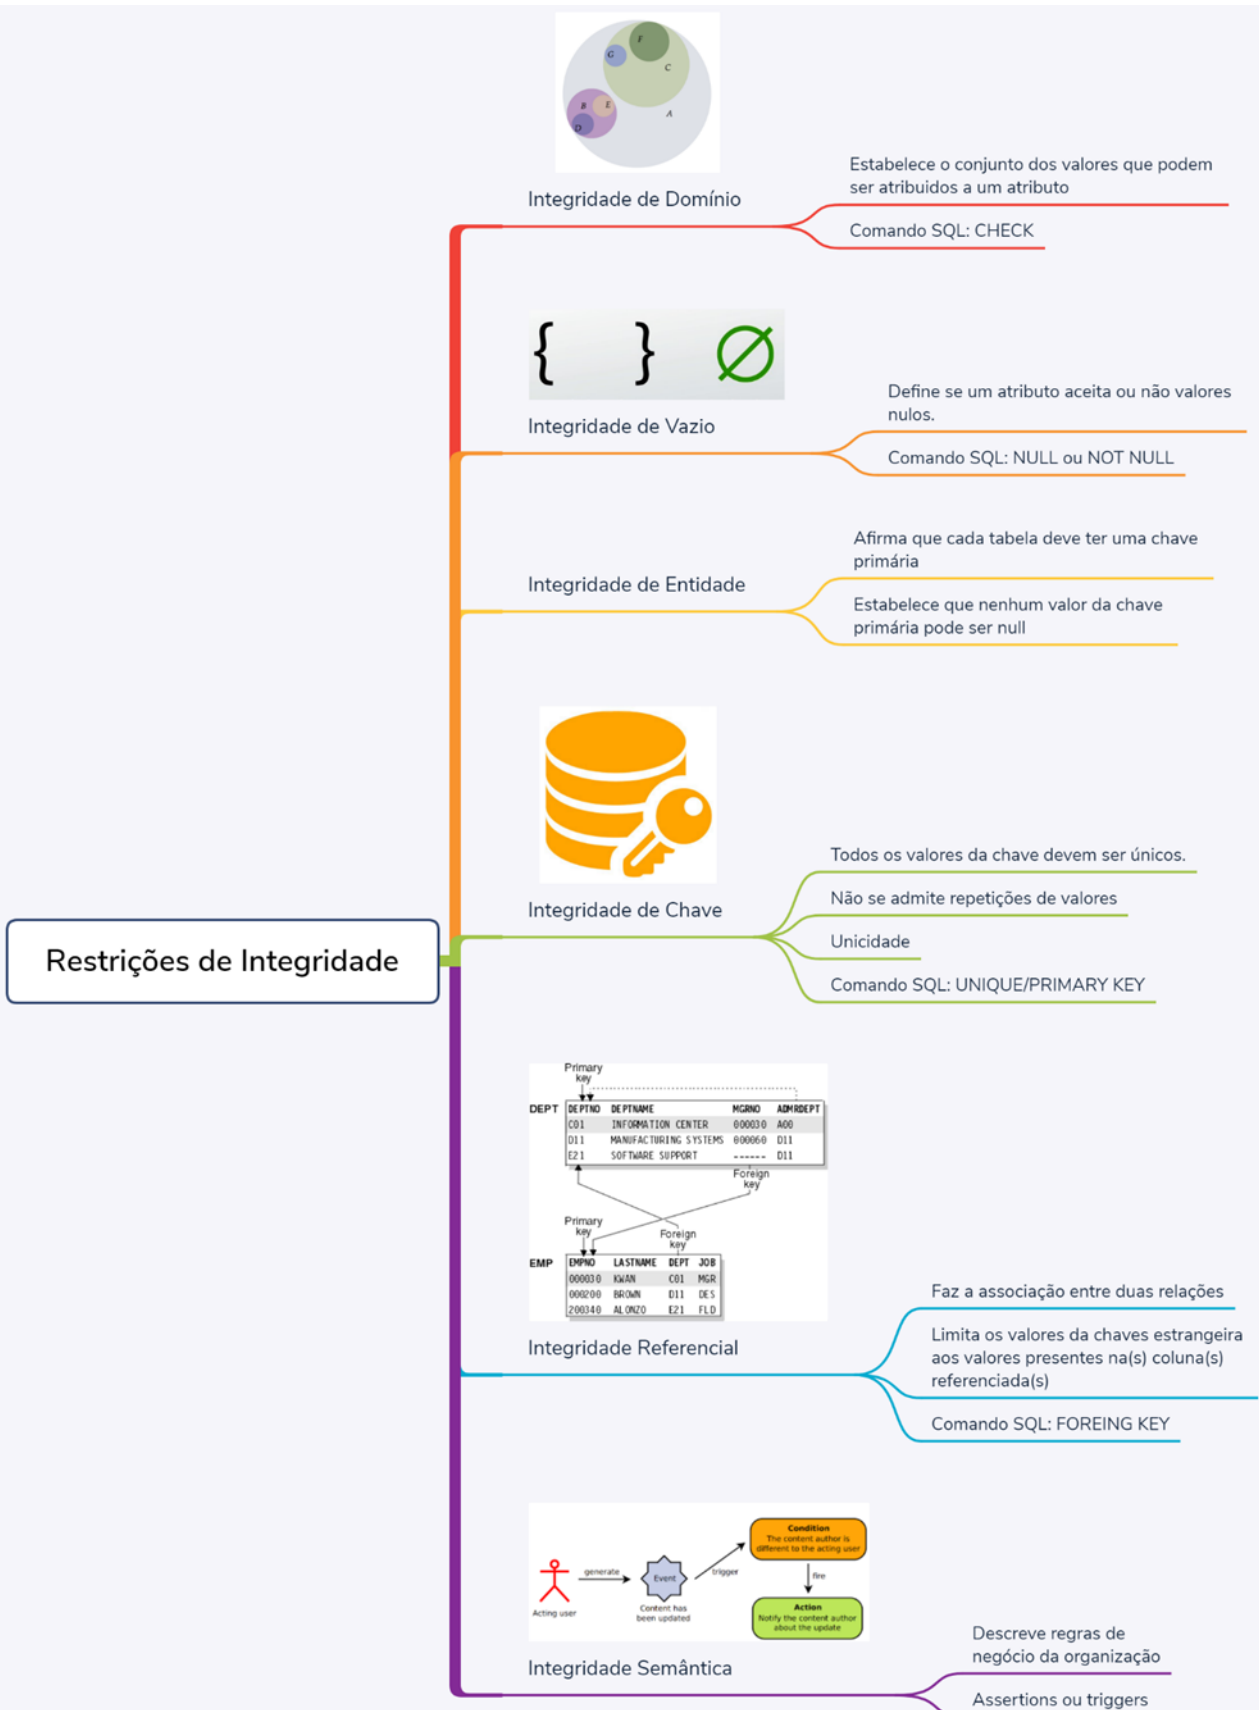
Restrições de Integridade

F
G
C
B
E
D
A

Integridade de Domínio

Estabelece o conjunto dos valores que podem ser atribuidos a um atributo

Comando SQL: CHECK

{ } ∅

Integridade de Vazio

Define se um atributo aceita ou não valores nulos.

Comando SQL: NULL ou NOT NULL

Integridade de Entidade

Afirma que cada tabela deve ter uma chave primária

Estabelece que nenhum valor da chave primária pode ser null

Integridade de Chave

Todos os valores da chave devem ser únicos.

Não se admite repetições de valores

Unicidade

Comando SQL: UNIQUE/PRIMARY KEY

Primary key

DEPT

| DEPTNO | DEPTNAME | MGRNO | ADMRDEPT |
|---|---|---|---|
| C01 | INFORMATION CENTER | 000030 | A00 |
| D11 | MANUFACTURING SYSTEMS | 000060 | D11 |
| E21 | SOFTWARE SUPPORT | ------ | D11 |

Foreign key

Primary key

Foreign key

EMP

| EMPNO | LASTNAME | DEPT | JOB |
|---|---|---|---|
| 000030 | KWAN | C01 | MGR |
| 000200 | BROWN | D11 | DES |
| 200340 | ALONZO | E21 | FLD |

Integridade Referencial

Faz a associação entre duas relações

Limita os valores da chaves estrangeira aos valores presentes na(s) coluna(s) referenciada(s)

Comando SQL: FOREING KEY

Acting user
generate
Event
Content has been updated
trigger
Condition
The content author is different to the acting user
fire
Action
Notify the content author about the update

Integridade Semântica

Descreve regras de negócio da organização

Assertions ou triggers